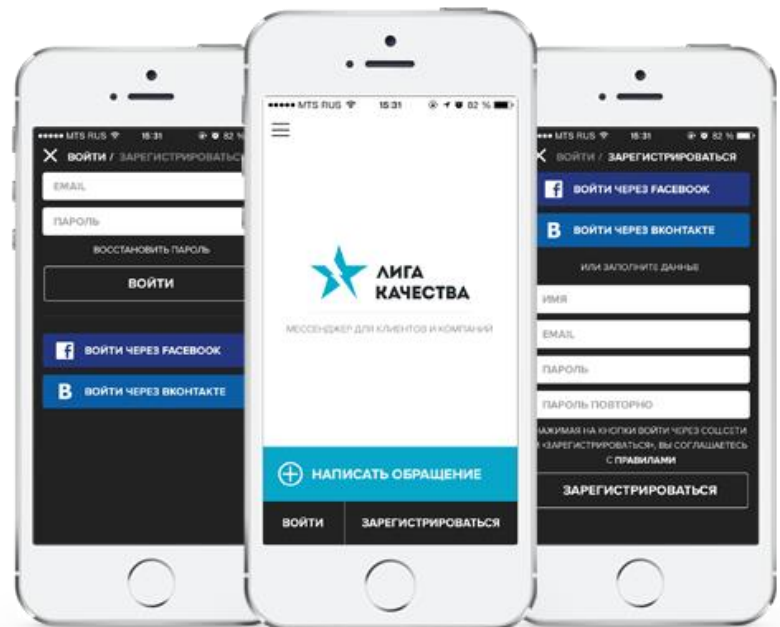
••••• MTS RUS 15:31 82 %
✕ ВОЙТИ / ЗАРЕГИСТРИРОВАТЬС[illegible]
EMAIL
ПАРОЛЬ
ВОССТАНОВИТЬ ПАРОЛЬ
ВОЙТИ
f ВОЙТИ ЧЕРЕЗ FACEBOOK
В ВОЙТИ ЧЕРЕЗ ВКОНТАКТЕ

••••• MTS RUS 15:31 82 %
ЛИГА КАЧЕСТВА
МЕССЕНДЖЕР ДЛЯ КЛИЕНТОВ И КОМПАНИЙ
НАПИСАТЬ ОБРАЩЕНИЕ
ВОЙТИ
ЗАРЕГИСТРИРОВАТЬСЯ

••••• MTS RUS 15:31 82 %
ВОЙТИ / ЗАРЕГИСТРИРОВАТЬСЯ
f ВОЙТИ ЧЕРЕЗ FACEBOOK
В ВОЙТИ ЧЕРЕЗ ВКОНТАКТЕ
ИЛИ ЗАПОЛНИТЕ ДАННЫЕ
ИМЯ
EMAIL
ПАРОЛЬ
ПАРОЛЬ ПОВТОРНО
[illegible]АЖИМАЯ НА КНОПКИ ВОЙТИ ЧЕРЕЗ СОЦСЕТИ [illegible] «ЗАРЕГИСТРИРОВАТЬСЯ», ВЫ СОГЛАШАЕТЕСЬ С ПРАВИЛАМИ
ЗАРЕГИСТРИРОВАТЬСЯ